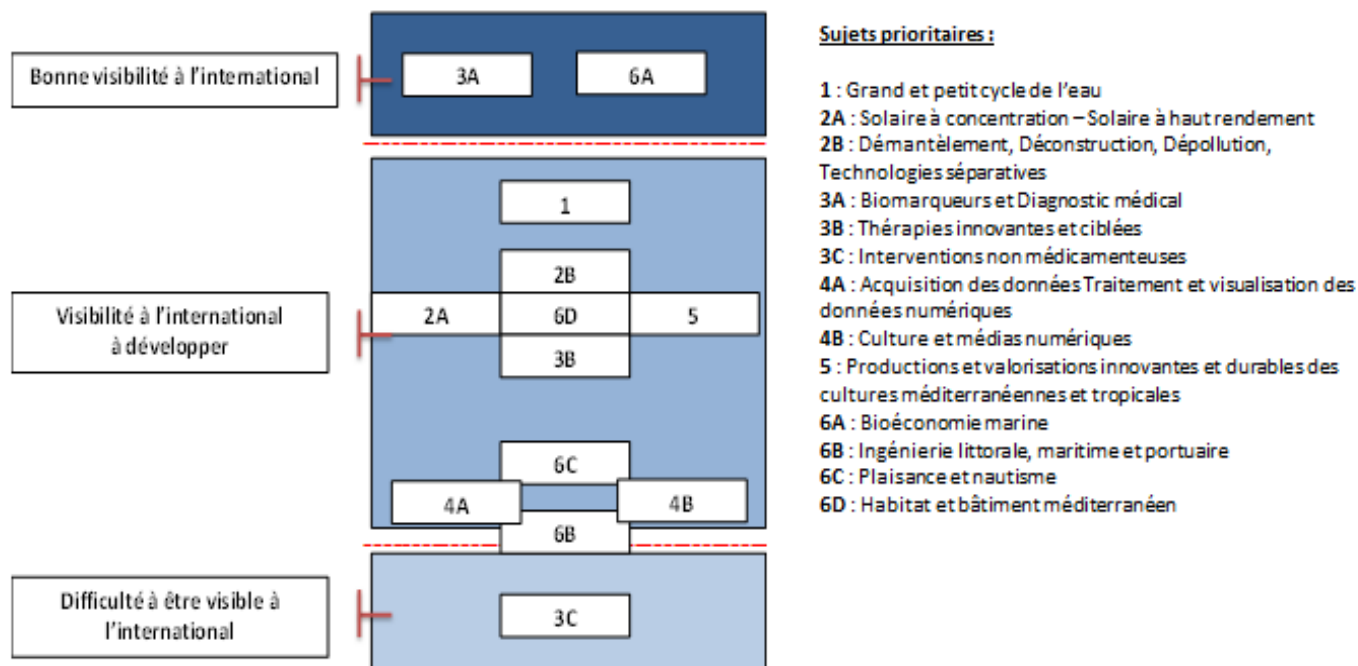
Bonne visibilité à l'international

3A

6A

Visibilité à l'international à développer

1

2B

2A

6D

5

3B

6C

4A

4B

6B

Difficulté à être visible à l'international

3C

Sujets prioritaires :

**1** : Grand et petit cycle de l'eau
**2A** : Solaire à concentration – Solaire à haut rendement
**2B** : Démantèlement, Déconstruction, Dépollution, Technologies séparatives
**3A** : Biomarqueurs et Diagnostic médical
**3B** : Thérapies innovantes et ciblées
**3C** : Interventions non médicamenteuses
**4A** : Acquisition des données Traitement et visualisation des données numériques
**4B** : Culture et médias numériques
**5** : Productions et valorisations innovantes et durables des cultures méditerranéennes et tropicales
**6A** : Bioéconomie marine
**6B** : Ingénierie littorale, maritime et portuaire
**6C** : Plaisance et nautisme
**6D** : Habitat et bâtiment méditerranéen